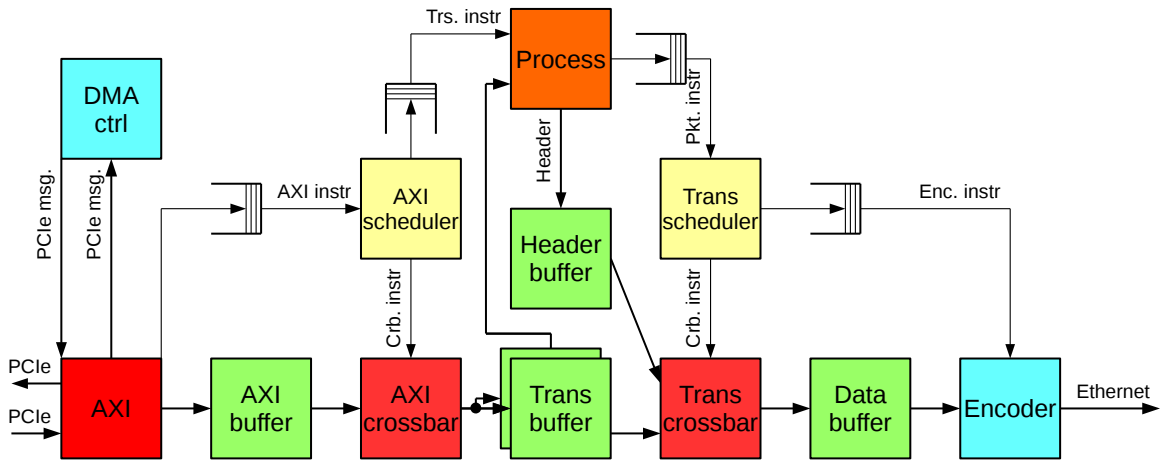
Trs. instr

Process

DMA ctrl

Pkt. instr

Header

PCIe msg.

PCIe msg.

AXI instr

AXI scheduler

Trans scheduler

Enc. instr

Header buffer

Crb. instr

Crb. instr

PCIe

PCIe

AXI

AXI buffer

AXI crossbar

Trans buffer

Trans crossbar

Data buffer

Encoder

Ethernet